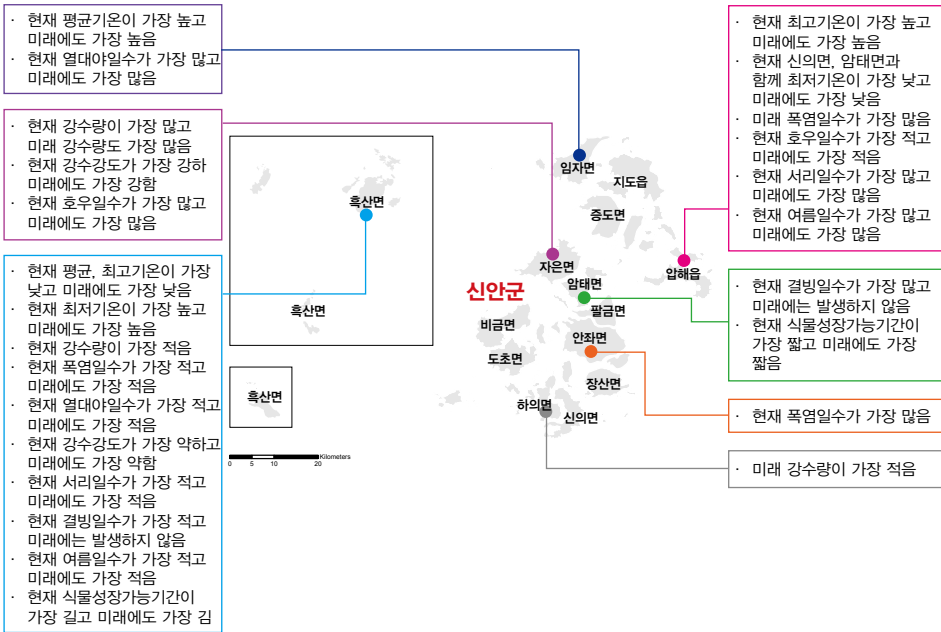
· 현재 평균기온이 가장 높고 미래에도 가장 높음
· 현재 열대야일수가 가장 많고 미래에도 가장 많음

· 현재 강수량이 가장 많고 미래 강수량도 가장 많음
· 현재 강수강도가 가장 강하 미래에도 가장 강함
· 현재 호우일수가 가장 많고 미래에도 가장 많음

· 현재 평균, 최고기온이 가장 낮고 미래에도 가장 낮음
· 현재 최저기온이 가장 높고 미래에도 가장 높음
· 현재 강수량이 가장 적음
· 현재 폭염일수가 가장 적고 미래에도 가장 적음
· 현재 열대야일수가 가장 적고 미래에도 가장 적음
· 현재 강수강도가 가장 약하고 미래에도 가장 약함
· 현재 서리일수가 가장 적고 미래에도 가장 적음
· 현재 결빙일수가 가장 적고 미래에는 발생하지 않음
· 현재 여름일수가 가장 적고 미래에도 가장 적음
· 현재 식물성장가능기간이 가장 길고 미래에도 가장 김

흑산면
흑산면
흑산면
0 5 10 20 Kilometers

임자면
지도읍
증도면
자은면
압해읍
신안군
암태면
팔금면
비금면
안좌면
도초면
장산면
하의면
신의면

· 현재 최고기온이 가장 높고 미래에도 가장 높음
· 현재 신의면, 암태면과 함께 최저기온이 가장 낮고 미래에도 가장 낮음
· 미래 폭염일수가 가장 많음
· 현재 호우일수가 가장 적고 미래에도 가장 적음
· 현재 서리일수가 가장 많고 미래에도 가장 많음
· 현재 여름일수가 가장 많고 미래에도 가장 많음

· 현재 결빙일수가 가장 많고 미래에는 발생하지 않음
· 현재 식물성장가능기간이 가장 짧고 미래에도 가장 짧음

· 현재 폭염일수가 가장 많음

· 미래 강수량이 가장 적음